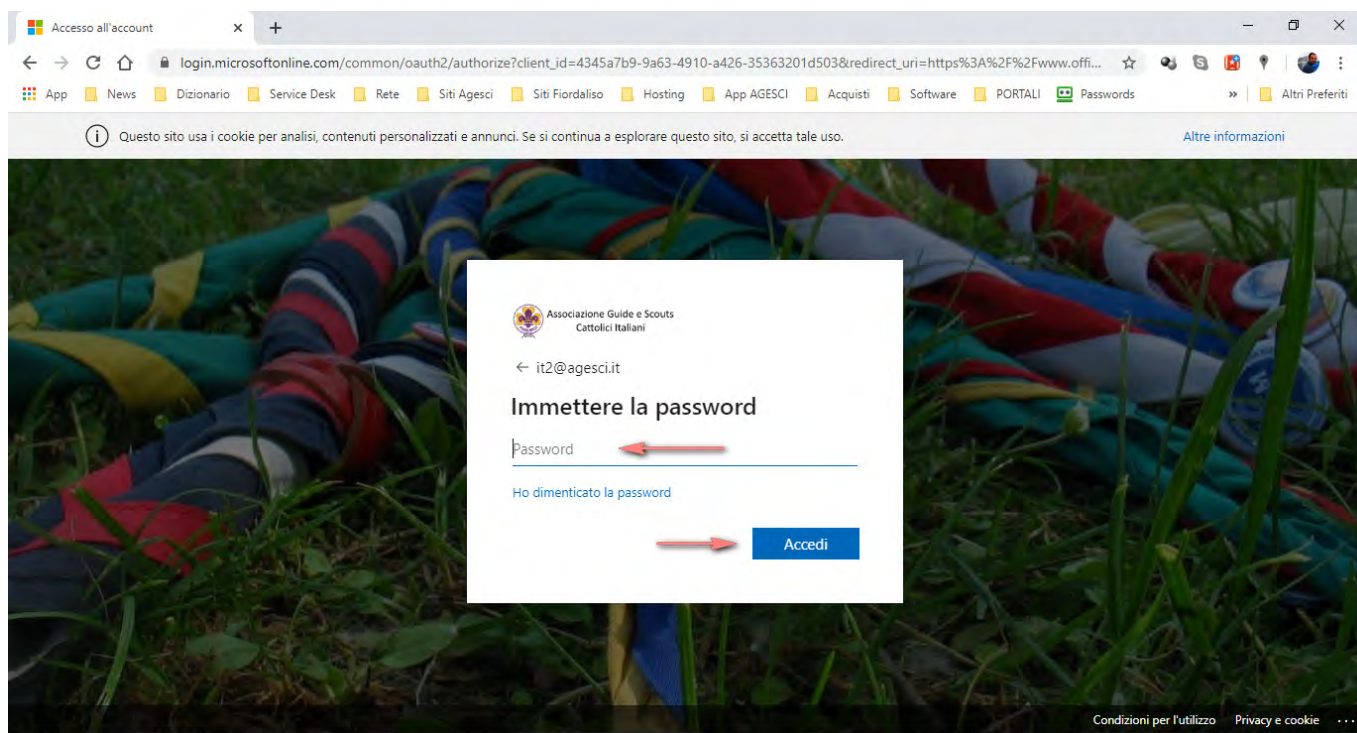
Accesso all'account ×

login.microsoftonline.com/common/oauth2/authorize?client_id=4345a7b9-9a63-4910-a426-35363201d503&redirect_uri=https%3A%2F%2Fwww.offi...

App News Dizionario Service Desk Rete Siti Agesci Siti Fiordaliso Hosting App AGESCI Acquisti Software PORTALI Passwords » Altri Preferiti

Questo sito usa i cookie per analisi, contenuti personalizzati e annunci. Se si continua a esplorare questo sito, si accetta tale uso.

Altre informazioni

Associazione Guide e Scouts Cattolici Italiani

← it2@agesci.it

Immettere la password

Password

Ho dimenticato la password

Accedi

Condizioni per l'utilizzo Privacy e cookie ...